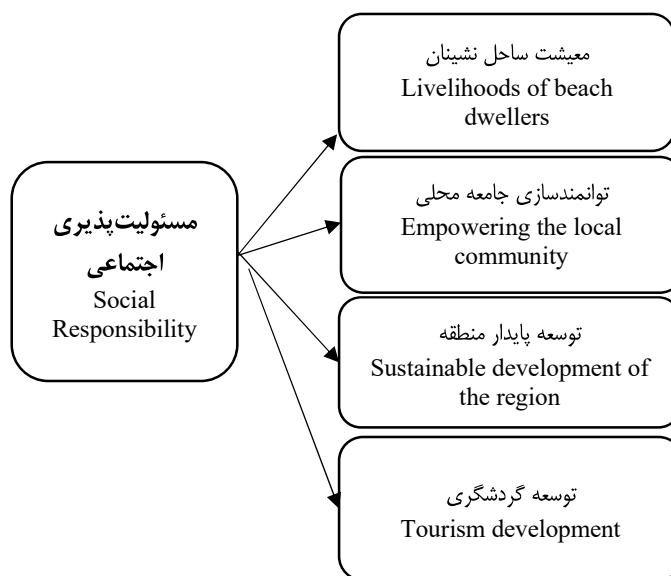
مسئولیت‌پذیری اجتماعی
Social Responsibility

معیشت ساحل نشینان
Livelihoods of beach dwellers

توانمندسازی جامعه محلی
Empowering the local community

توسعه پایدار منطقه
Sustainable development of the region

توسعه گردشگری
Tourism development